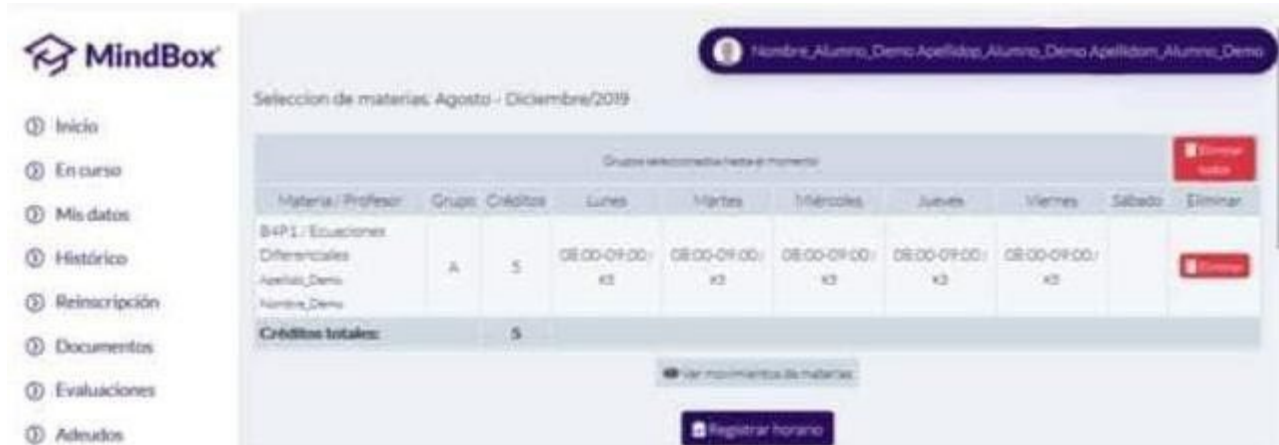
MindBox

Inicio

En curso

Mis datos

Histórico

Reinscripción

Documentos

Evaluaciones

Adeudos

Nombre_Alumno_Demo Apellidop_Alumno_Demo Apellidom_Alumno_Demo

Seleccion de materias: Agosto - Diciembre/2019

Grupos seleccionados hasta el momento

Eliminar todos

| Materia / Profesor | Grupo | Créditos | Lunes | Martes | Miércoles | Jueves | Viernes | Sábado | Eliminar |
|---|---|---|---|---|---|---|---|---|---|
| B4P1 / Ecuaciones Diferenciales Apellido_Demo Nombre_Demo | A | 5 | 08:00-09:00 / K3 | 08:00-09:00 / K3 | 08:00-09:00 / K3 | 08:00-09:00 / K3 | 08:00-09:00 / K3 | | Eliminar |
| Créditos totales: | | 5 | | | | | | | |

Ver movimientos de materias

Registrar horario